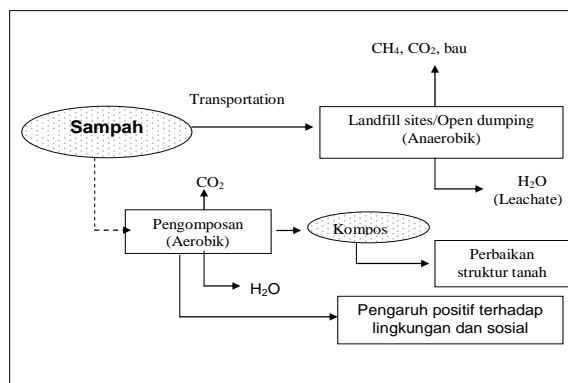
$CH_4$, $CO_2$, bau

Transportation

Sampah

Landfill sites/Open dumping (Anaerobik)

$H_2O$ (Leachate)

$CO_2$

Pengomposan (Aerobik)

Kompos

Perbaikan struktur tanah

$H_2O$

Pengaruh positif terhadap lingkungan dan sosial